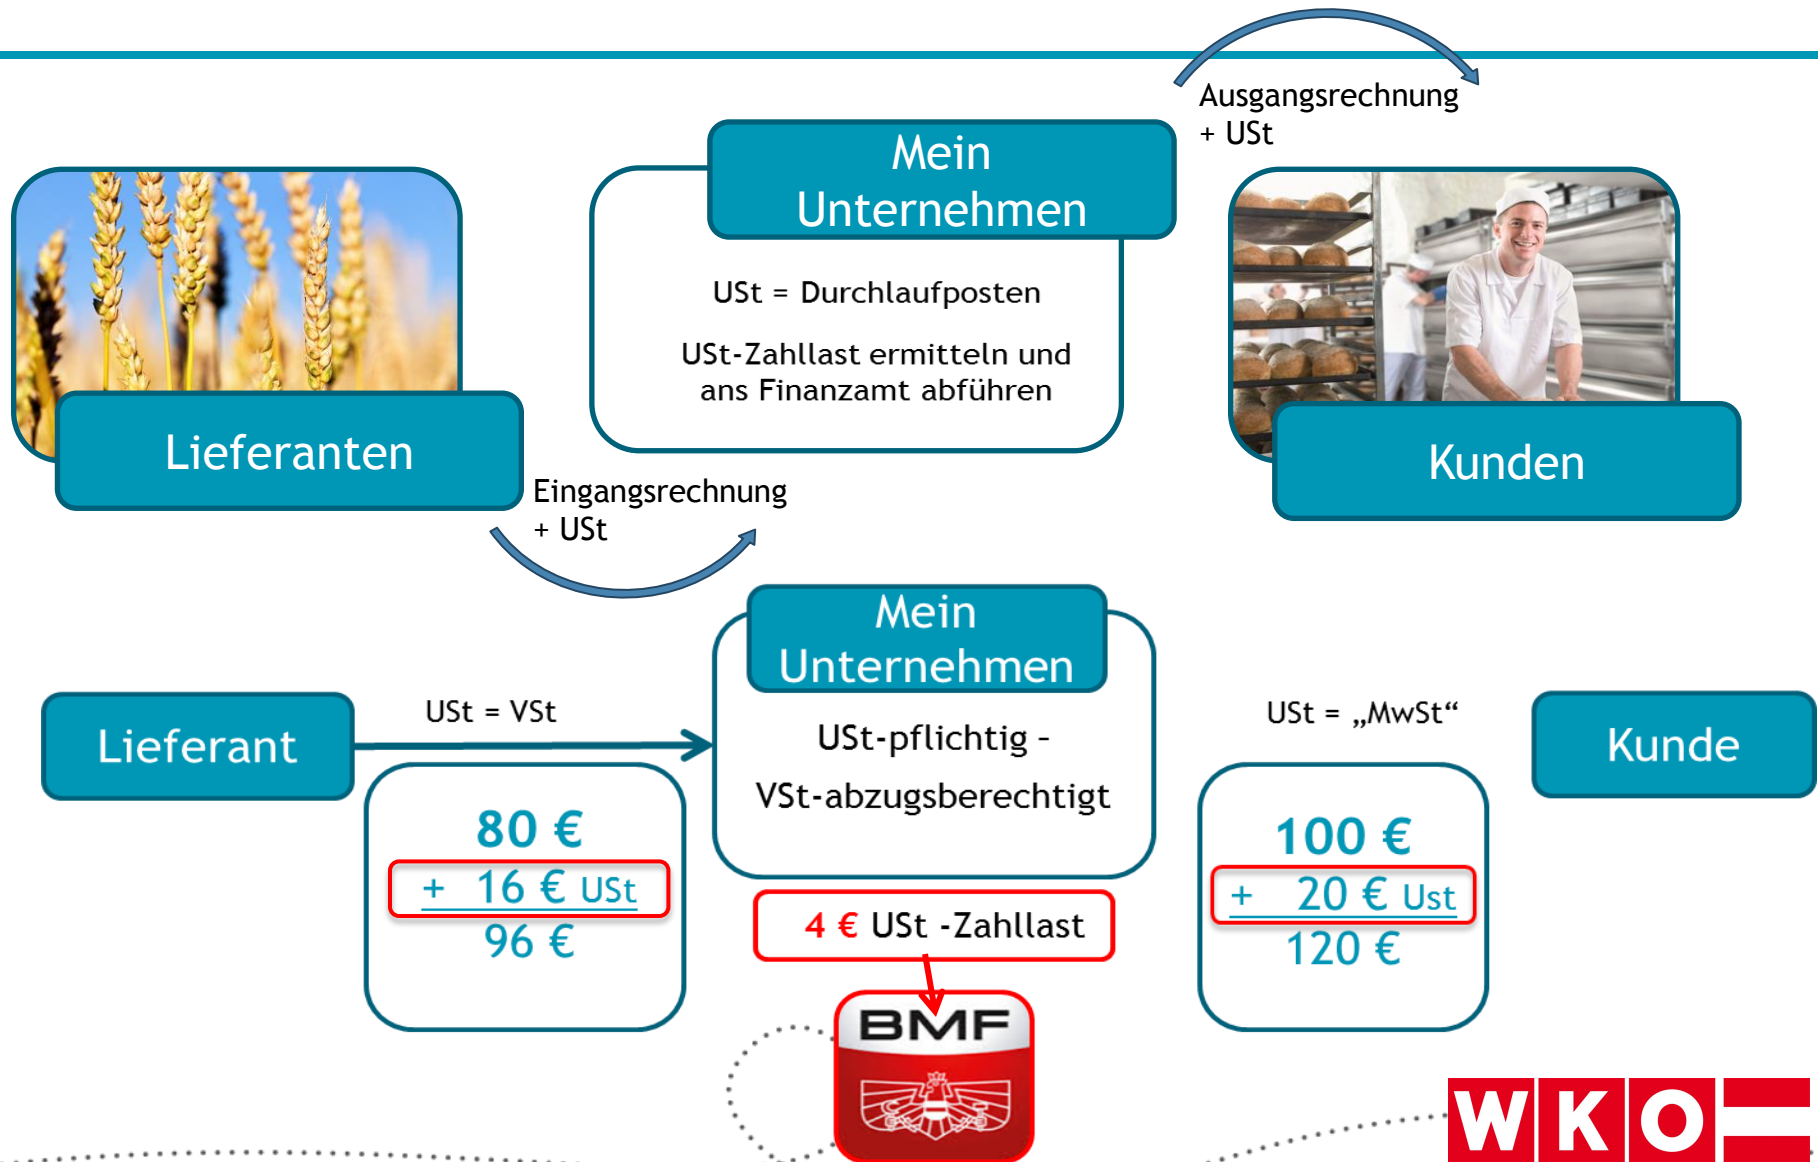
Ausgangsrechnung
+ USt

Mein Unternehmen

USt = Durchlaufposten

USt-Zahllast ermitteln und ans Finanzamt abführen

Lieferanten

Kunden

Eingangsrechnung
+ USt

Mein Unternehmen

Lieferant

USt = VSt

USt-pflichtig -

VSt-abzugsberechtigt

USt = „MwSt“

Kunde

80 €
+ 16 € USt
96 €

4 € USt -Zahllast

100 €
+ 20 € Ust
120 €

BMF

WKO